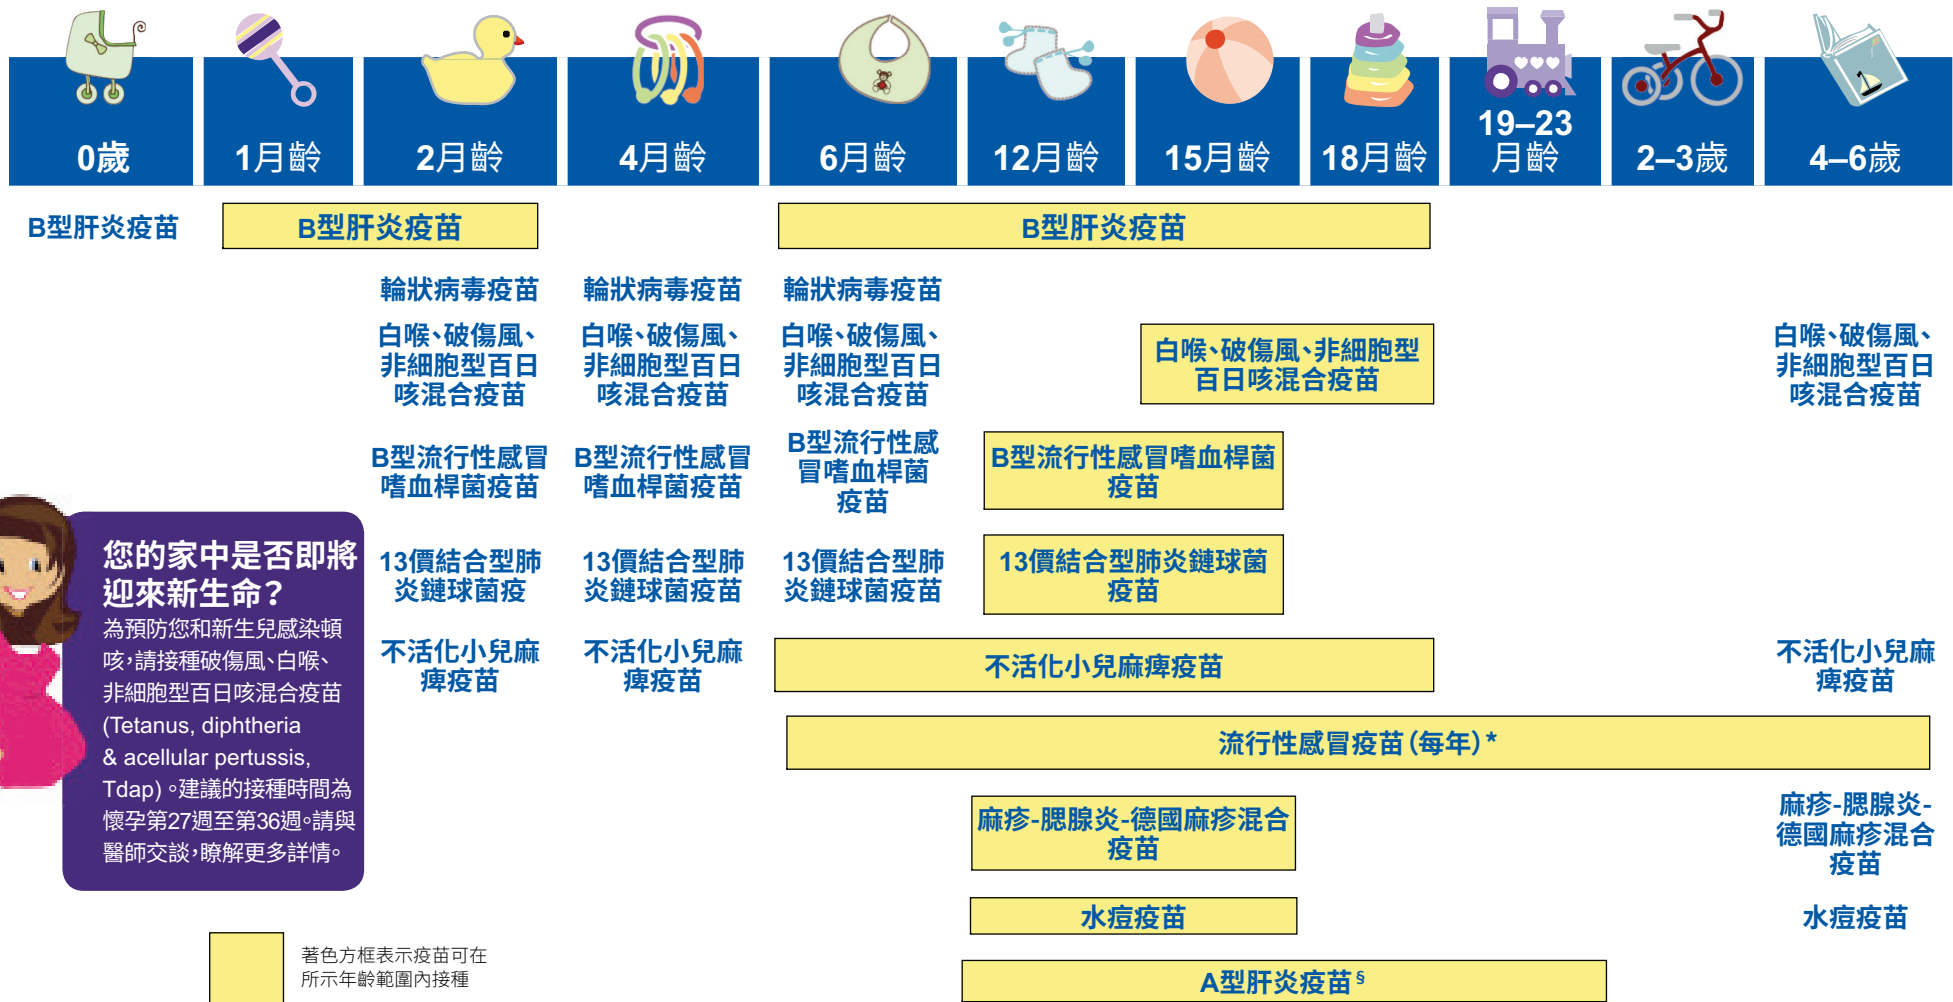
| 0歲 | 1月齡 | 2月齡 | 4月齡 | 6月齡 | 12月齡 | 15月齡 | 18月齡 | 19–23月齡 | 2–3歲 | 4–6歲 |
|---|---|---|---|---|---|---|---|---|---|---|

B型肝炎疫苗

B型肝炎疫苗

B型肝炎疫苗

輪狀病毒疫苗

輪狀病毒疫苗

輪狀病毒疫苗

白喉、破傷風、非細胞型百日咳混合疫苗

白喉、破傷風、非細胞型百日咳混合疫苗

白喉、破傷風、非細胞型百日咳混合疫苗

白喉、破傷風、非細胞型百日咳混合疫苗

白喉、破傷風、非細胞型百日咳混合疫苗

B型流行性感冒嗜血桿菌疫苗

B型流行性感冒嗜血桿菌疫苗

B型流行性感冒嗜血桿菌疫苗

B型流行性感冒嗜血桿菌疫苗

您的家中是否即將迎來新生命？

為預防您和新生兒感染頓咳，請接種破傷風、白喉、非細胞型百日咳混合疫苗 (Tetanus, diphtheria & acellular pertussis, Tdap)。建議的接種時間為懷孕第27週至第36週。請與醫師交談，瞭解更多詳情。

13價結合型肺炎鏈球菌疫

13價結合型肺炎鏈球菌疫苗

13價結合型肺炎鏈球菌疫苗

13價結合型肺炎鏈球菌疫苗

不活化小兒麻痺疫苗

不活化小兒麻痺疫苗

不活化小兒麻痺疫苗

不活化小兒麻痺疫苗

流行性感冒疫苗（每年）*

麻疹-腮腺炎-德國麻疹混合疫苗

麻疹-腮腺炎-德國麻疹混合疫苗

水痘疫苗

水痘疫苗

著色方框表示疫苗可在所示年齡範圍內接種

A型肝炎疫苗§